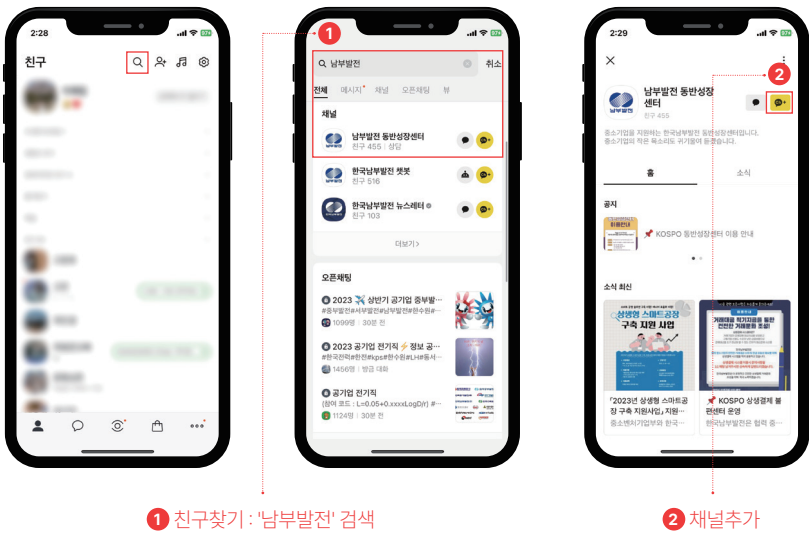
2:28

친구

2:29

1

남부발전 취소

전체 메시지 채널 오픈채팅 뷰

채널

남부발전 동반성장센터
친구 455 | 상담

한국남부발전 챗봇
친구 516

한국남부발전 뉴스레터
친구 103

더보기 >

오픈채팅

2023 ✈️ 상반기 공기업 중부발...
#중부발전#서부발전#남부발전#한수원...
1099명 | 30분 전

2023 공기업 전기직 ⚡ 정보 공...
#한국전력#한전#kps#한수원#LH#동서...
1456명 | 방금 대화

공기업 전기직
(참여 코드 : L=0.05+0.xxxxLogD/r) #...
1124명 | 30분 전

2:29

2

남부발전 동반성장센터
친구 455

중소기업을 지원하는 한국남부발전 동반성장센터입니다. 중소기업의 작은 목소리도 귀기울여 듣겠습니다.

홈 소식

공지

KOSPO 동반성장센터 이용 안내

소식 최신

상생형 스마트공장 구축 지원 사업

「2023년 상생형 스마트공장 구축 지원사업」 지원...
중소벤처기업부와 한국...

KOSPO 상생결제 불편센터 운영
한국남부발전은 협력 중...

1 친구찾기 : '남부발전' 검색

2 채널추가